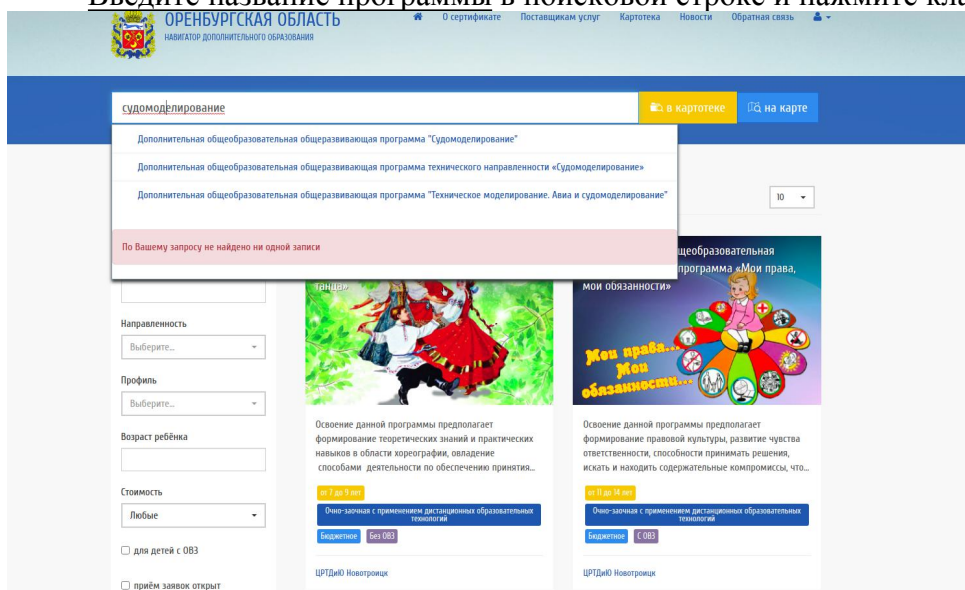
Введите название программы в поисковой строке и нажмите кла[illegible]

ОРЕНБУРГСКАЯ ОБЛАСТЬ
НАВИГАТОР ДОПОЛНИТЕЛЬНОГО ОБРАЗОВАНИЯ

О сертификате   Поставщикам услуг   Картотека   Новости   Обратная связь

судомоделирование

в картотеке   на карте

Дополнительная общеобразовательная общеразвивающая программа "Судомоделирование"

Дополнительная общеобразовательная общеразвивающая программа технического направленности «Судомоделирование»

Дополнительная общеобразовательная общеразвивающая программа "Техническое моделирование. Авиа и судомоделирование"

По Вашему запросу не найдено ни одной записи

10

танца»

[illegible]щеобразовательная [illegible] программа «Мои права, мои обязанности»

Мои права... Мои обязанности...

Направленность
Выберите...

Профиль
Выберите...

Возраст ребёнка

Стоимость
Любые

для детей с ОВЗ

приём заявок открыт

Освоение данной программы предполагает формирование теоретических знаний и практических навыков в области хореографии, овладение способами деятельности по обеспечению принятия...

от 7 до 9 лет

Очно-заочная с применением дистанционных образовательных технологий

Бюджетное   Без ОВЗ

ЦРТДиЮ Новотроицк

Освоение данной программы предполагает формирование правовой культуры, развитие чувства ответственности, способности принимать решения, искать и находить содержательные компромиссы, что...

от 11 до 14 лет

Очно-заочная с применением дистанционных образовательных технологий

Бюджетное   С ОВЗ

ЦРТДиЮ Новотроицк